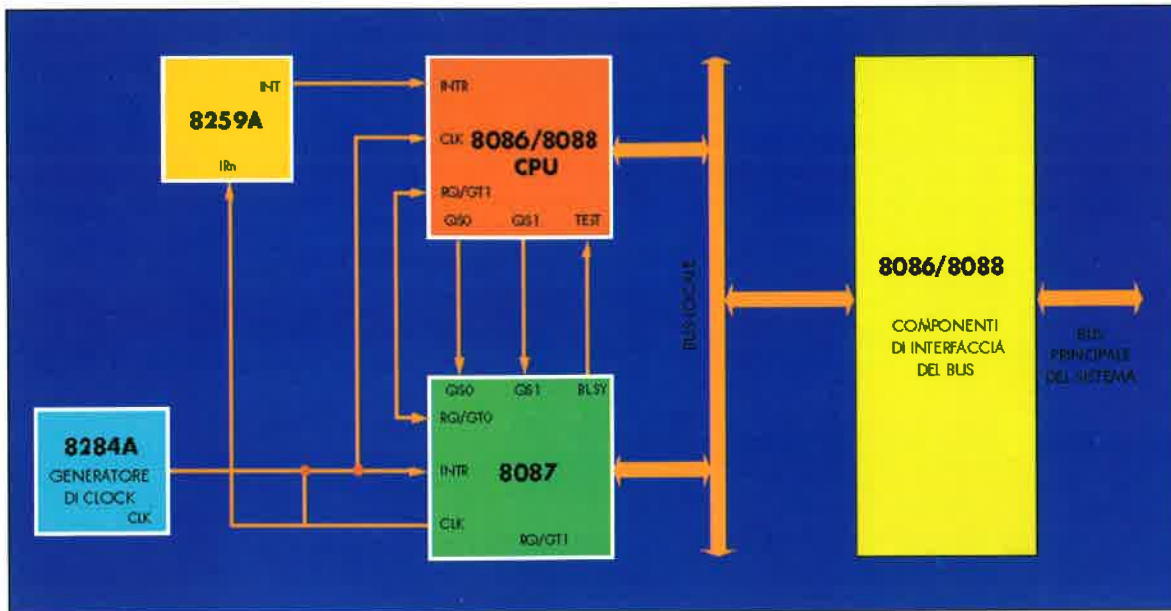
INT
8259A
IRn

INTR
CLK
8086/8088
CPU
RQ/GT1
QS0
QS1
TEST

BUS LOCALE

8086/8088
COMPONENTI
DI INTERFACCIA
DEL BUS

BUS
PRINCIPALE
DEL SISTEMA

QS0
QS1
BUSY
RQ/GT0
INTR
8087
CLK
RQ/GT1

8284A
GENERATORE
DI CLOCK
CLK